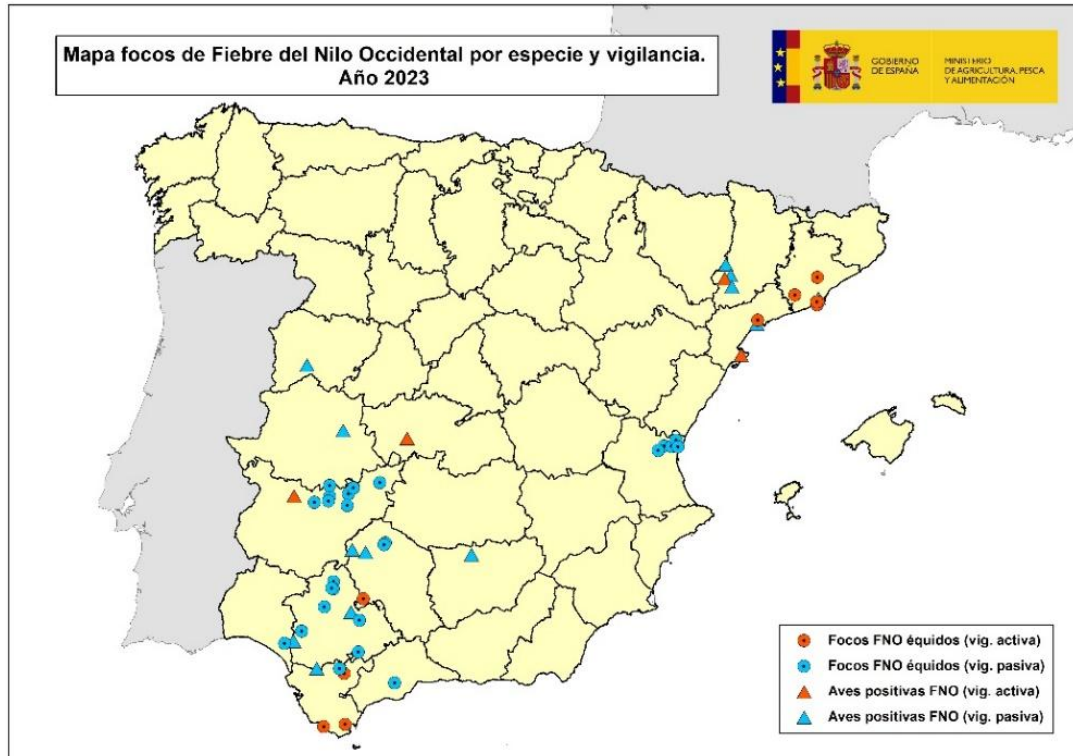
Mapa focos de Fiebre del Nilo Occidental por especie y vigilancia. Año 2023

GOBIERNO DE ESPAÑA

MINISTERIO DE AGRICULTURA, PESCA Y ALIMENTACIÓN

Focos FNO équidos (vig. activa)
Focos FNO équidos (vig. pasiva)
Aves positivas FNO (vig. activa)
Aves positivas FNO (vig. pasiva)